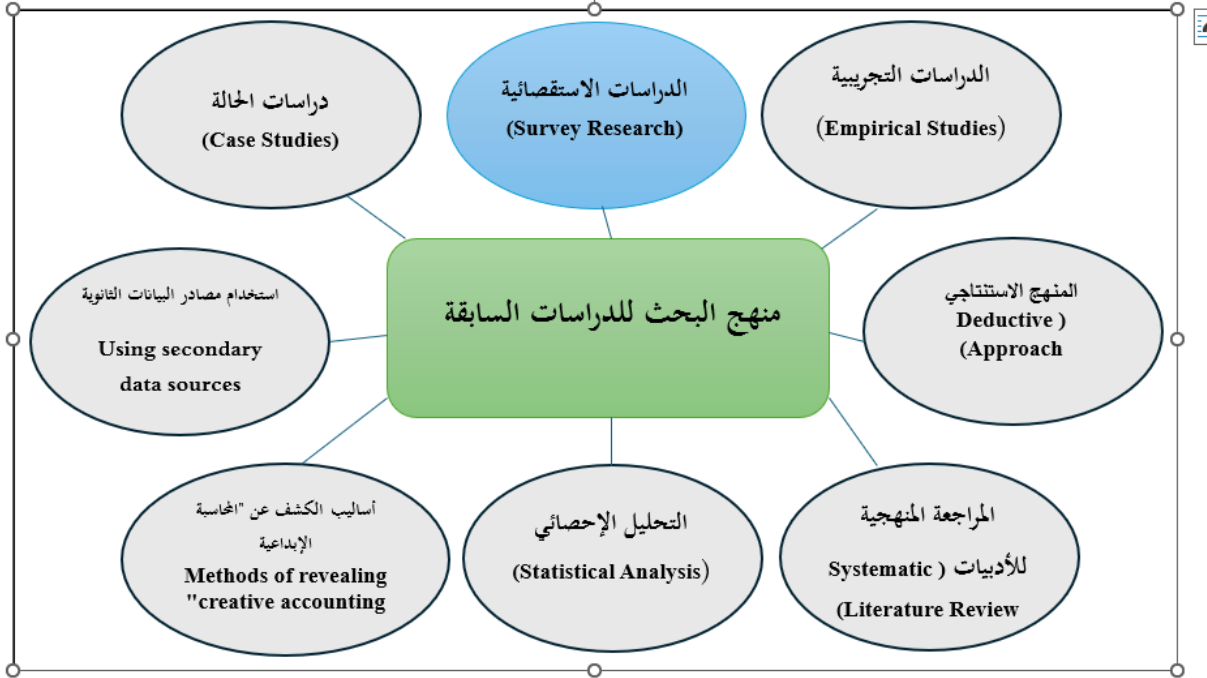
دراسات الحالة
(Case Studies)

الدراسات الاستقصائية
(Survey Research)

الدراسات التجريبية
(Empirical Studies)

استخدام مصادر البيانات الثانوية
Using secondary data sources

منهج البحث للدراسات السابقة

المنهج الاستنتاجي
Deductive )
(Approach

أساليب الكشف عن "المحاسبة الإبداعية
Methods of revealing
"creative accounting

التحليل الإحصائي
(Statistical Analysis)

المراجعة المنهجية للأدبيات
Systematic (
(Literature Review